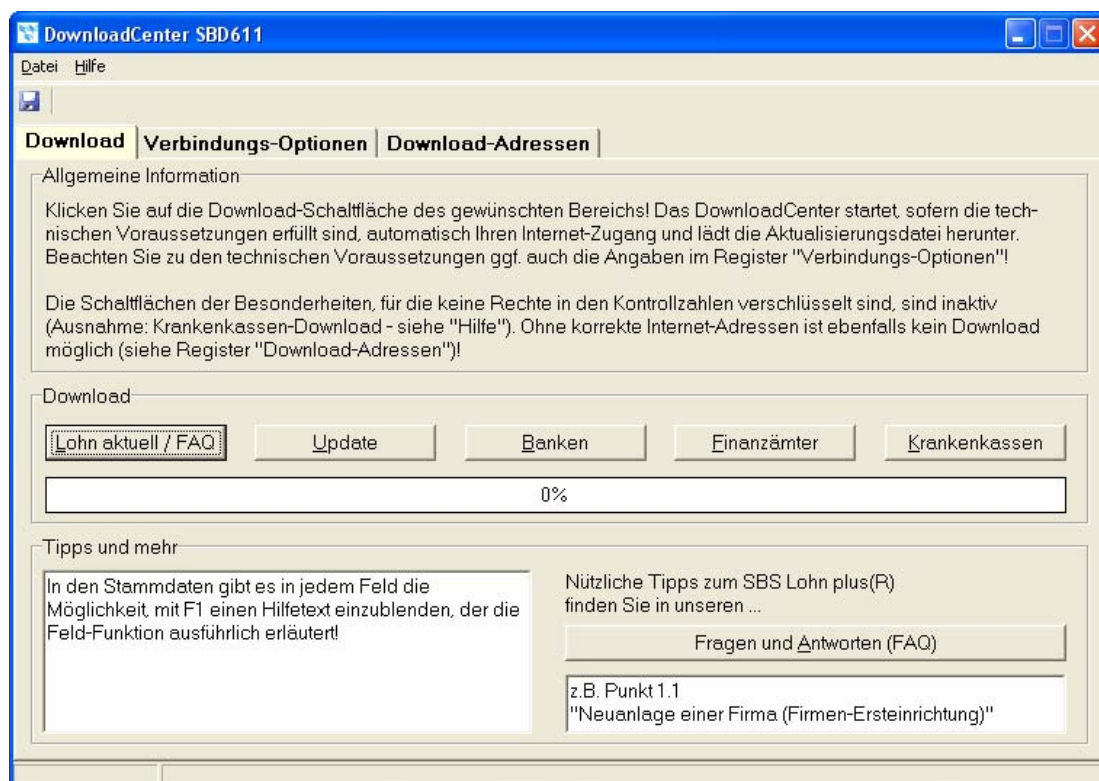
DownloadCenter SBD611

Datei Hilfe

Download | Verbindungs-Optionen | Download-Adressen

Allgemeine Information

Klicken Sie auf die Download-Schaltfläche des gewünschten Bereichs! Das DownloadCenter startet, sofern die technischen Voraussetzungen erfüllt sind, automatisch Ihren Internet-Zugang und lädt die Aktualisierungsdatei herunter. Beachten Sie zu den technischen Voraussetzungen ggf. auch die Angaben im Register "Verbindungs-Optionen"!

Die Schaltflächen der Besonderheiten, für die keine Rechte in den Kontrollzahlen verschlüsselt sind, sind inaktiv (Ausnahme: Krankenkassen-Download - siehe "Hilfe"). Ohne korrekte Internet-Adressen ist ebenfalls kein Download möglich (siehe Register "Download-Adressen")!

Download

Lohn aktuell / FAQ | Update | Banken | Finanzämter | Krankenkassen

0%

Tipps und mehr

In den Stammdaten gibt es in jedem Feld die Möglichkeit, mit F1 einen Hilfetext einzublenden, der die Feld-Funktion ausführlich erläutert!

Nützliche Tipps zum SBS Lohn plus(R) finden Sie in unseren ...

Fragen und Antworten (FAQ)

z.B. Punkt 1.1
"Neuanlage einer Firma (Firmen-Ersteinrichtung)"